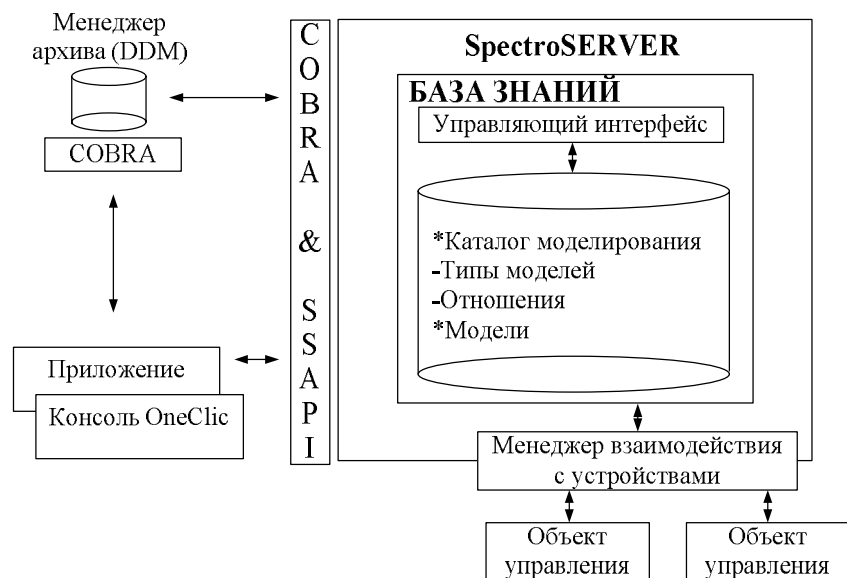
Менеджер архива (DDM)

COBRA

Приложение

Консоль OneClic

C
O
B
R
A
&
S
S
A
P
I

SpectroSERVER

БАЗА ЗНАНИЙ

Управляющий интерфейс

*Каталог моделирования
-Типы моделей
-Отношения
*Модели

Менеджер взаимодействия с устройствами

Объект управления

Объект управления